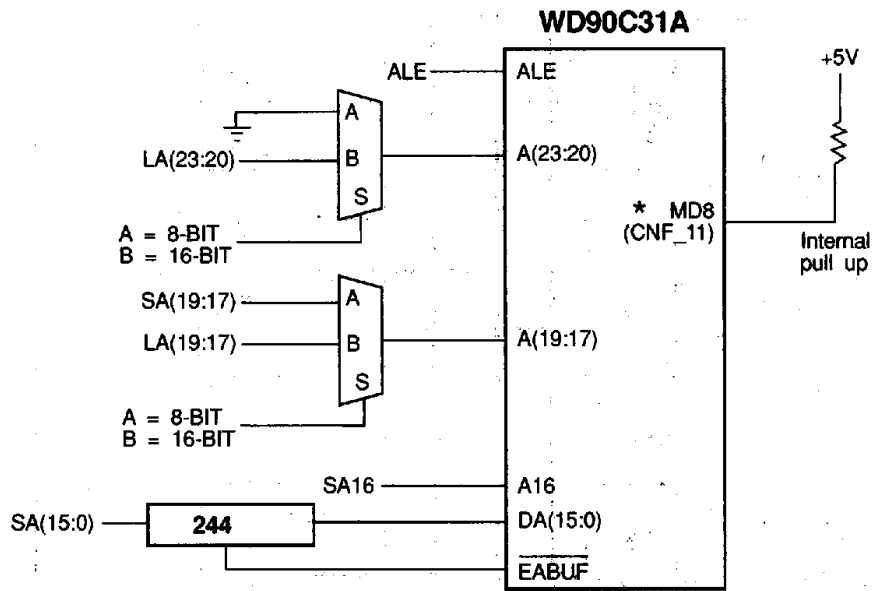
WD90C31A

ALE

ALE

A

B

S

LA(23:20)

A(23:20)

A = 8-BIT
B = 16-BIT

+5V

* MD8
(CNF_11)

Internal
pull up

SA(19:17)

A

LA(19:17)

B

S

A(19:17)

A = 8-BIT
B = 16-BIT

SA16

A16

SA(15:0)

244

DA(15:0)

$\overline{\text{EABUF}}$